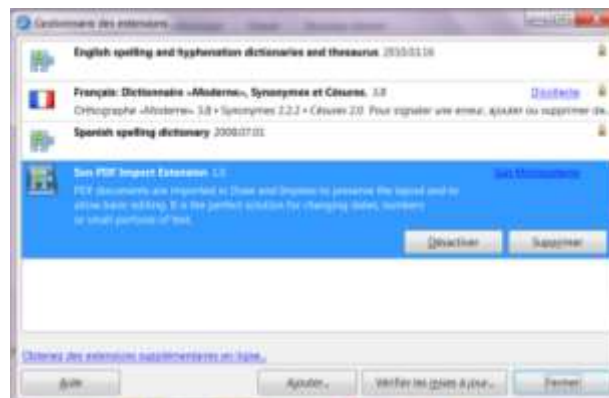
Gestionnaire des extensions

English spelling and hyphenation dictionaries and thesaurus 2010.03.16

Français: Dictionnaire «Moderne», Synonymes et Césures 3.8
Dicollecte
Orthographe «Moderne» 3.8 • Synonymes 2.2.2 • Césures 2.0 Pour signaler une erreur, ajouter ou supprimer de

Spanish spelling dictionary 2008.07.01

Sun PDF Import Extension 1.0
Sun Microsystems
PDF documents are imported in Draw and Impress to preserve the layout and to allow basic editing. It is the perfect solution for changing dates, numbers or small portions of text.

Désactiver
Supprimer

Obtenez des extensions supplémentaires en ligne...

Aide
Ajouter...
Vérifier les mises à jour...
Fermer